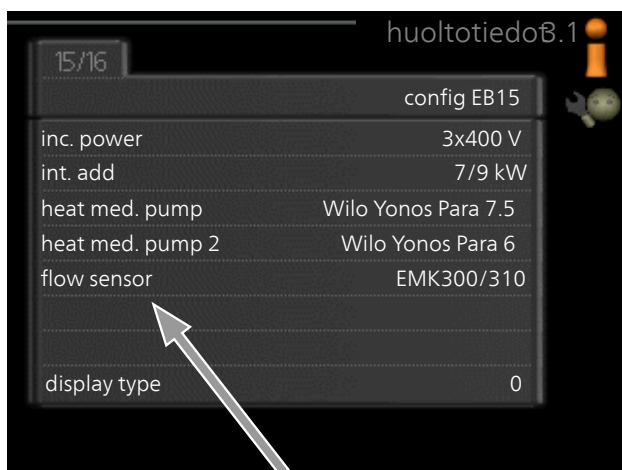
huoltotiedot 3.1

15/16

config EB15

| | |
|---|---|
| inc. power | 3x400 V |
| int. add | 7/9 kW |
| heat med. pump | Wilo Yonos Para 7.5 |
| heat med. pump 2 | Wilo Yonos Para 6 |
| flow sensor | EMK300/310 |
| display type | 0 |